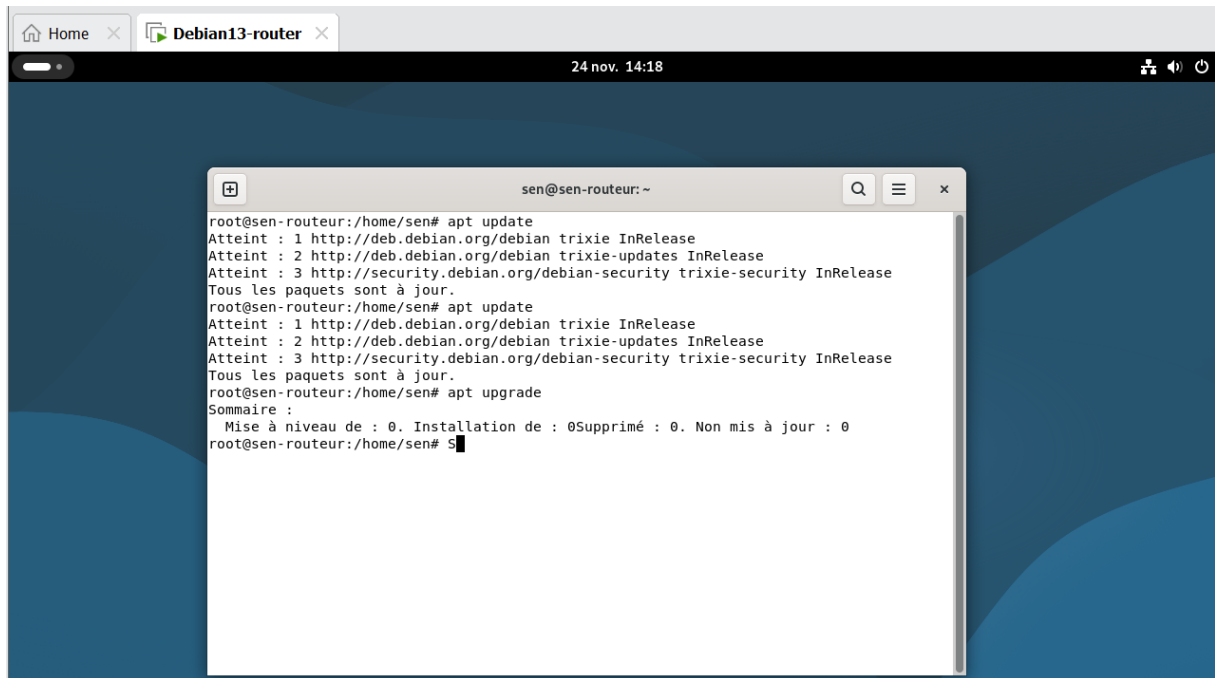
Home
Debian13-router
24 nov. 14:18
sen@sen-routeur: ~

root@sen-routeur:/home/sen# apt update
Atteint : 1 http://deb.debian.org/debian trixie InRelease
Atteint : 2 http://deb.debian.org/debian trixie-updates InRelease
Atteint : 3 http://security.debian.org/debian-security trixie-security InRelease
Tous les paquets sont à jour.
root@sen-routeur:/home/sen# apt update
Atteint : 1 http://deb.debian.org/debian trixie InRelease
Atteint : 2 http://deb.debian.org/debian trixie-updates InRelease
Atteint : 3 http://security.debian.org/debian-security trixie-security InRelease
Tous les paquets sont à jour.
root@sen-routeur:/home/sen# apt upgrade
Sommaire :
Mise à niveau de : 0. Installation de : 0Supprimé : 0. Non mis à jour : 0
root@sen-routeur:/home/sen# S